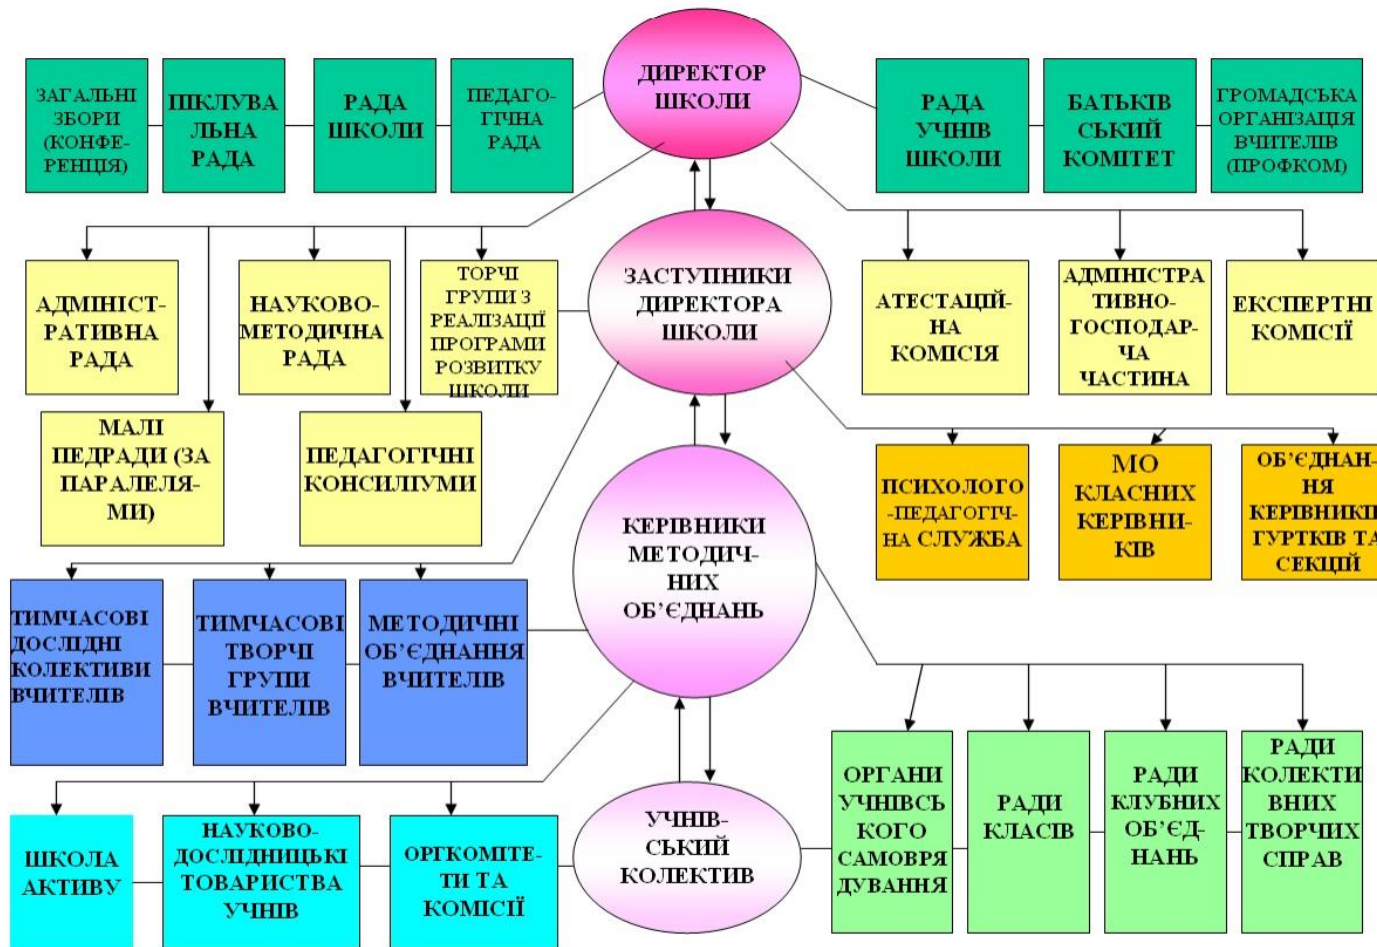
ЗАГАЛЬНІ ЗБОРИ (КОНФЕРЕНЦІЯ)

ПІКЛУВАЛЬНА РАДА

РАДА ШКОЛИ

ПЕДАГОГІЧНА РАДА

ДИРЕКТОР ШКОЛИ

РАДА УЧНІВ ШКОЛИ

БАТЬКІВСЬКИЙ КОМІТЕТ

ГРОМАДСЬКА ОРГАНІЗАЦІЯ ВЧИТЕЛІВ (ПРОФКОМ)

АДМІНІСТРАТИВНА РАДА

НАУКОВО-МЕТОДИЧНА РАДА

ТОРЧІ ГРУПИ З РЕАЛІЗАЦІЇ ПРОГРАМИ РОЗВИТКУ ШКОЛИ

ЗАСТУПНИКИ ДИРЕКТОРА ШКОЛИ

АТЕСТАЦІЙНА КОМІСІЯ

АДМІНІСТРАТИВНО-ГОСПОДАРЧА ЧАСТИНА

ЕКСПЕРТНІ КОМІСІЇ

МАЛІ ПЕДРАДИ (ЗА ПАРАЛЕЛЯМИ)

ПЕДАГОГІЧНІ КОНСИЛІУМИ

ПСИХОЛОГО-ПЕДАГОГІЧНА СЛУЖБА

МО КЛАСНИХ КЕРІВНИКІВ

ОБ'ЄДНАННЯ КЕРІВНИКІ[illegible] ГУРТКІВ ТА СЕКЦІЙ

КЕРІВНИКИ МЕТОДИЧНИХ ОБ'ЄДНАНЬ

ТИМЧАСОВІ ДОСЛІДНІ КОЛЕКТИВИ ВЧИТЕЛІВ

ТИМЧАСОВІ ТВОРЧІ ГРУПИ ВЧИТЕЛІВ

МЕТОДИЧНІ ОБ'ЄДНАННЯ ВЧИТЕЛІВ

ОРГАНИ УЧНІВСЬКОГО САМОВРЯДУВАННЯ

РАДИ КЛАСІВ

РАДИ КЛУБНИХ ОБ'ЄДНАНЬ

РАДИ КОЛЕКТИВНИХ ТВОРЧИХ СПРАВ

ШКОЛА АКТИВУ

НАУКОВО-ДОСЛІДНИЦЬКІ ТОВАРИСТВА УЧНІВ

ОРГКОМІТЕТИ ТА КОМІСІЇ

УЧНІВСЬКИЙ КОЛЕКТИВ